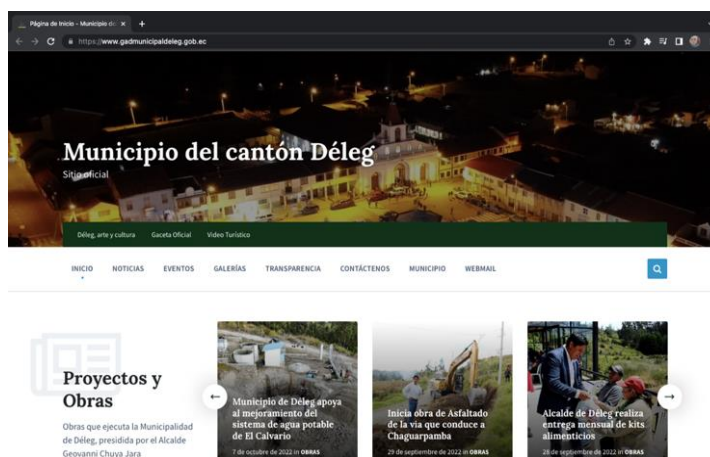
Página de Inicio - Municipio de ×

https://www.gadmunicipaldeleg.gob.ec

Municipio del cantón Déleg

Sitio oficial

Déleg, arte y cultura Gaceta Oficial Video Turístico

INICIO NOTICIAS EVENTOS GALERÍAS TRANSPARENCIA CONTÁCTENOS MUNICIPIO WEBMAIL

Proyectos y Obras

Obras que ejecuta la Municipalidad de Déleg, presidida por el Alcalde Geovanni Chuya Jara

Municipio de Déleg apoya al mejoramiento del sistema de agua potable de El Calvario

7 de octubre de 2022 in OBRAS

Inicia obra de Asfaltado de la vía que conduce a Chaguarpamba

29 de septiembre de 2022 in OBRAS

Alcalde de Déleg realiza entrega mensual de kits alimenticios

28 de septiembre de 2022 in OBRAS